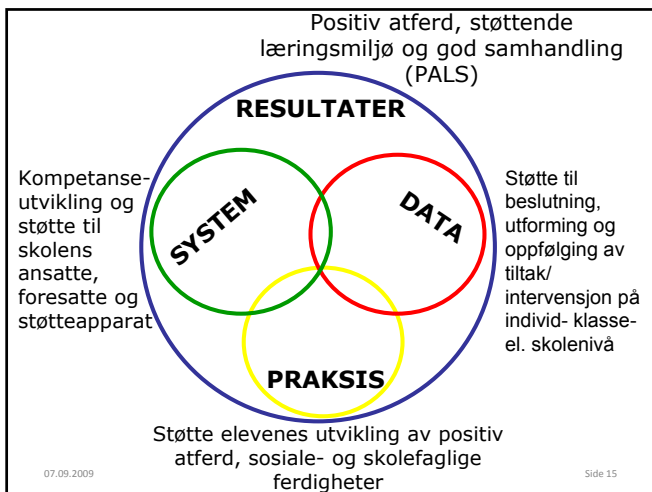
Positiv atferd, støttende læringsmiljø og god samhandling (PALS)

RESULTATER

Kompetanseutvikling og støtte til skolens ansatte, foresatte og støtteapparat

SYSTEM

DATA

Støtte til beslutning, utforming og oppfølging av tiltak/ intervensjon på individ- klasse- el. skolenivå

PRAKSIS

Støtte elevenes utvikling av positiv atferd, sosiale- og skolefaglige ferdigheter

07.09.2009

Side 15